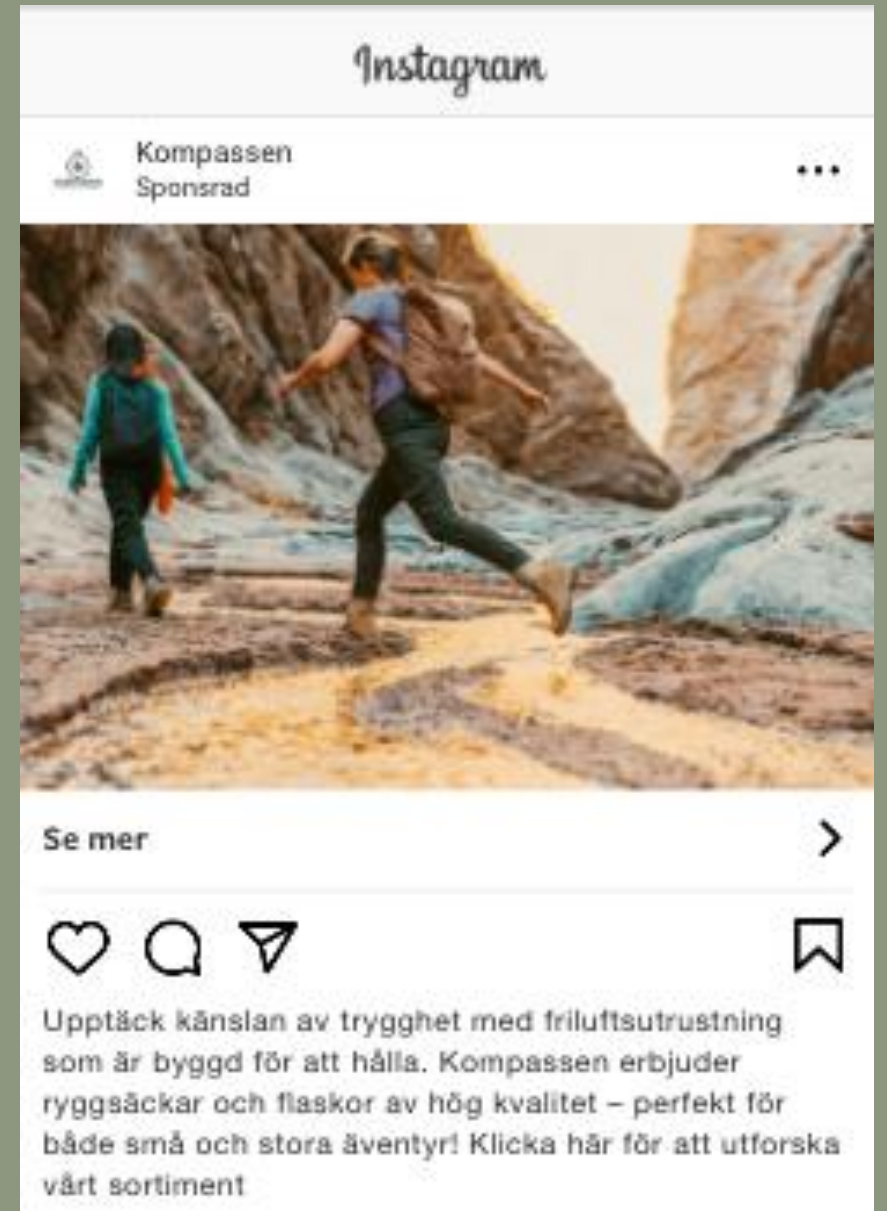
Instagram

Kompassen
Sponsrad

Se mer

Upptäck känslan av trygghet med friluftsutrustning som är byggd för att hålla. Kompassen erbjuder ryggsäckar och flaskor av hög kvalitet – perfekt för både små och stora äventyr! Klicka här för att utforska vårt sortiment